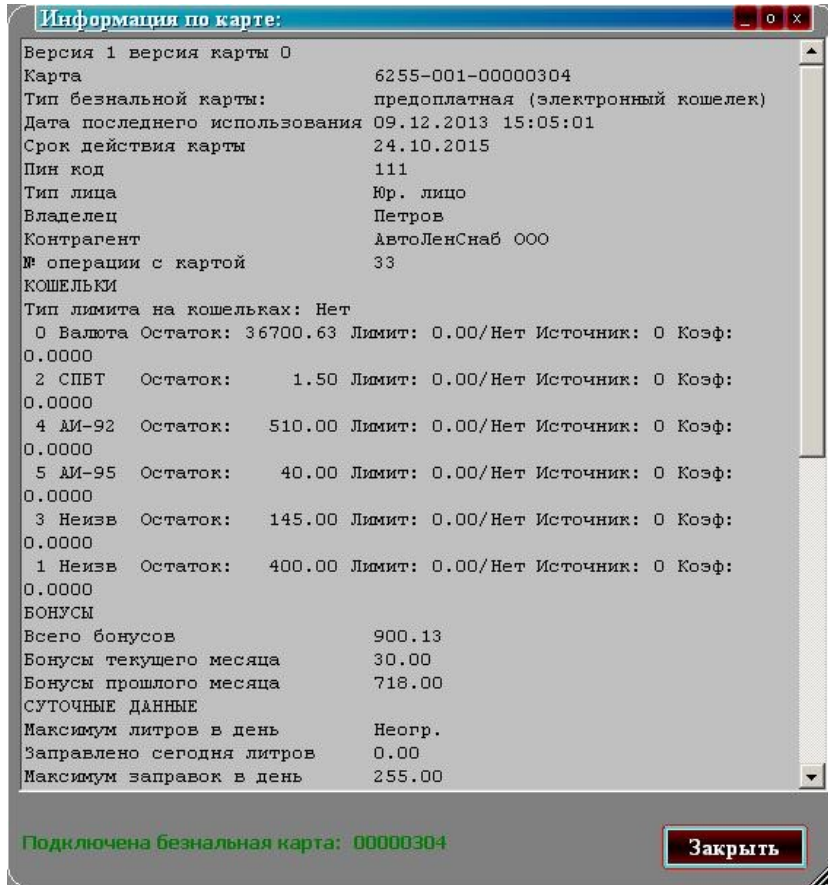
Информация по карте:

_ o x

Версия 1 версия карты 0
Карта 6255-001-00000304
Тип безнальной карты: предоплатная (электронный кошелек)
Дата последнего использования 09.12.2013 15:05:01
Срок действия карты 24.10.2015
Пин код 111
Тип лица Юр. лицо
Владелец Петров
Контрагент АвтоЛенСнаб ООО
№ операции с картой 33
КОШЕЛЬКИ
Тип лимита на кошельках: Нет
0 Валюта Остаток: 36700.63 Лимит: 0.00/Нет Источник: 0 Коэф: 0.0000
2 СПБТ Остаток: 1.50 Лимит: 0.00/Нет Источник: 0 Коэф: 0.0000
4 АИ-92 Остаток: 510.00 Лимит: 0.00/Нет Источник: 0 Коэф: 0.0000
5 АИ-95 Остаток: 40.00 Лимит: 0.00/Нет Источник: 0 Коэф: 0.0000
3 Неизв Остаток: 145.00 Лимит: 0.00/Нет Источник: 0 Коэф: 0.0000
1 Неизв Остаток: 400.00 Лимит: 0.00/Нет Источник: 0 Коэф: 0.0000
БОНУСЫ
Всего бонусов 900.13
Бонусы текущего месяца 30.00
Бонусы прошлого месяца 718.00
СУТОЧНЫЕ ДАННЫЕ
Максимум литров в день Неогр.
Заправлено сегодня литров 0.00
Максимум заправок в день 255.00

Подключена безнальная карта: 00000304

Закрыть